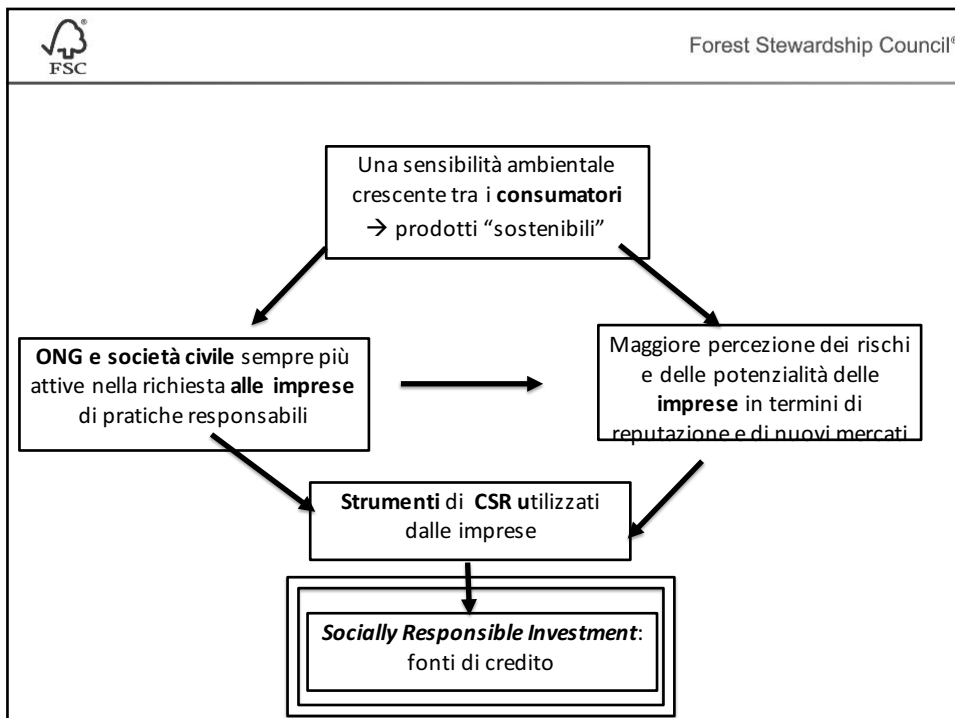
FSC

Forest Stewardship Council®

Una sensibilità ambientale crescente tra i **consumatori** → prodotti “sostenibili”

**ONG e società civile** sempre più attive nella richiesta **alle imprese** di pratiche responsabili

Maggiore percezione dei rischi e delle potenzialità delle **imprese** in termini di reputazione e di nuovi mercati

**Strumenti** di **CSR u**tilizzati dalle imprese

***Socially Responsible Investment***: fonti di credito